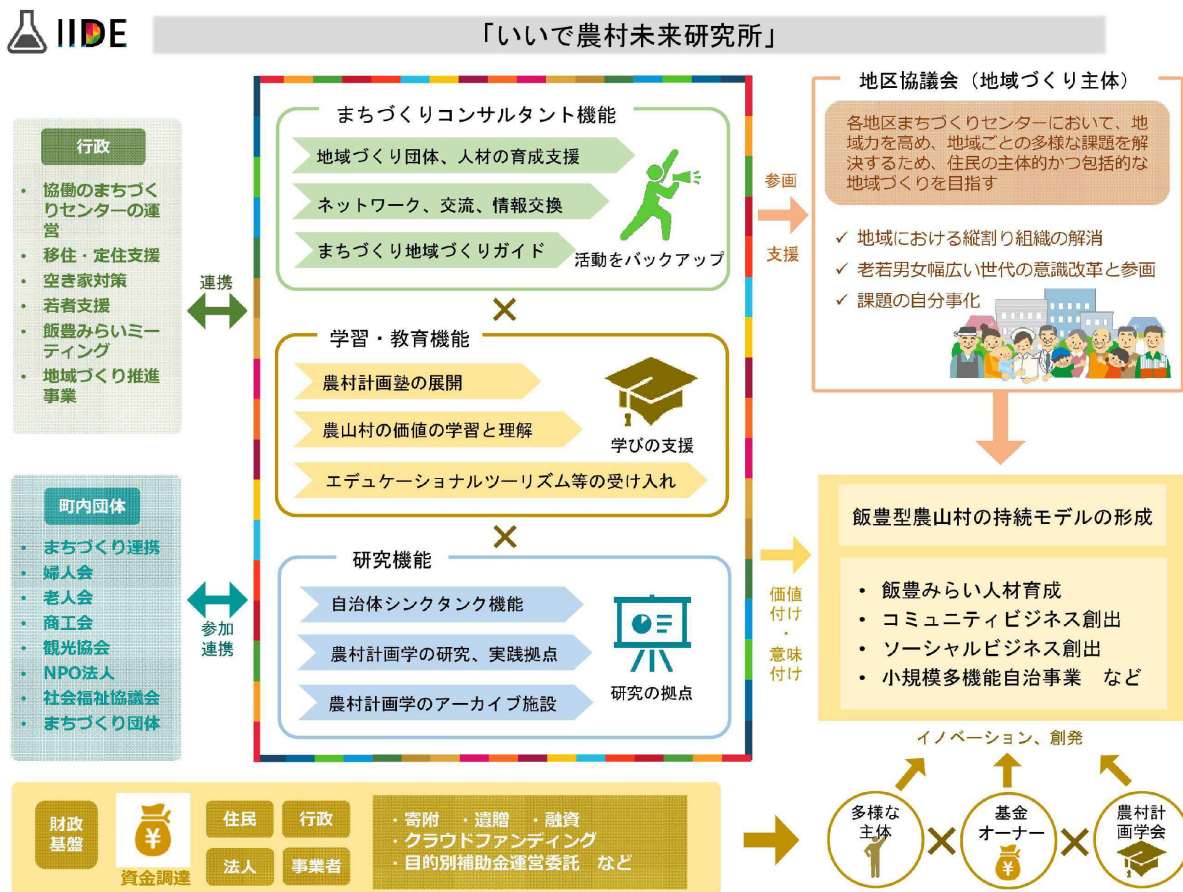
IIDE

「いいで農村未来研究所」

行政

・協働のまちづくりセンターの運営
・移住・定住支援
・空き家対策
・若者支援
・飯豊みらいミーティング
・地域づくり推進事業

連携

町内団体

・まちづくり連携
・婦人会
・老人会
・商工会
・観光協会
・NPO法人
・社会福祉協議会
・まちづくり団体

参加連携

まちづくりコンサルタント機能

地域づくり団体、人材の育成支援
ネットワーク、交流、情報交換
まちづくり地域づくりガイド
活動をバックアップ

×

学習・教育機能

農村計画塾の展開
農山村の価値の学習と理解
学びの支援
エデュケーショナルツーリズム等の受け入れ

×

研究機能

自治体シンクタンク機能
農村計画学の研究、実践拠点
農村計画学のアーカイブ施設
研究の拠点

参画

支援

地区協議会（地域づくり主体）

各地区まちづくりセンターにおいて、地域力を高め、地域ごとの多様な課題を解決するため、住民の主体的かつ包括的な地域づくりを目指す

✓ 地域における縦割り組織の解消
✓ 老若男女幅広い世代の意識改革と参画
✓ 課題の自分事化

価値付け・意味付け

飯豊型農山村の持続モデルの形成

・飯豊みらい人材育成
・コミュニティビジネス創出
・ソーシャルビジネス創出
・小規模多機能自治事業　など

イノベーション、創発

財政基盤

資金調達

住民　行政
法人　事業者

・寄附　・遺贈　・融資
・クラウドファンディング
・目的別補助金運営委託　など

多様な主体 × 基金オーナー × 農村計画学会